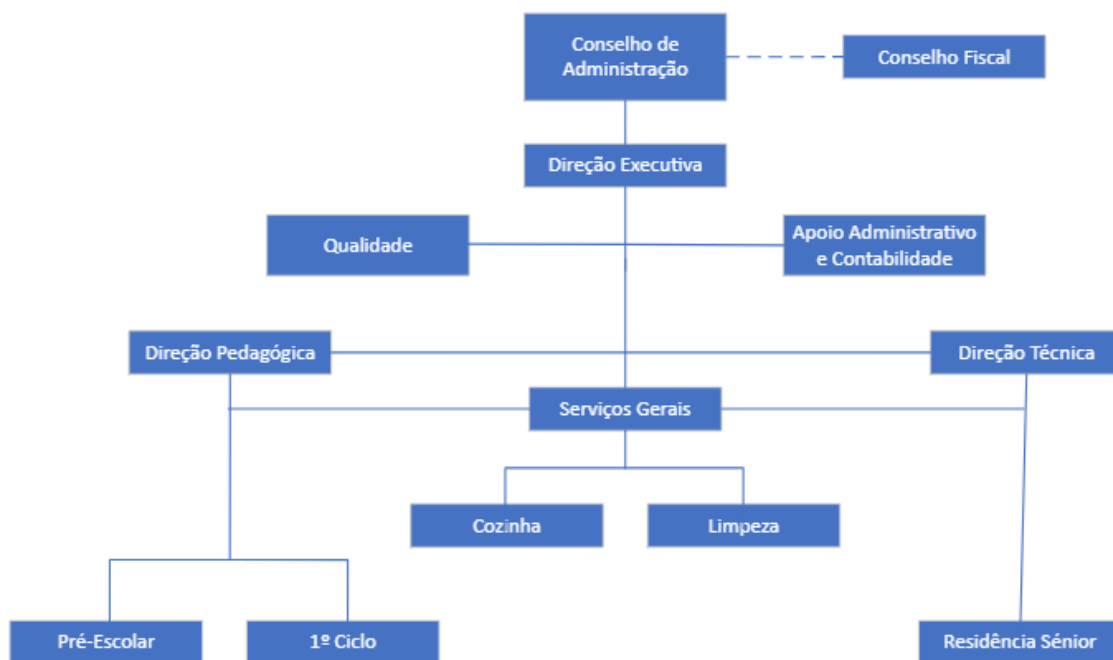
Conselho de Administração

Conselho Fiscal

Direção Executiva

Qualidade

Apoio Administrativo e Contabilidade

Direção Pedagógica

Direção Técnica

Serviços Gerais

Cozinha

Limpeza

Pré-Escolar

1º Ciclo

Residência Sénior